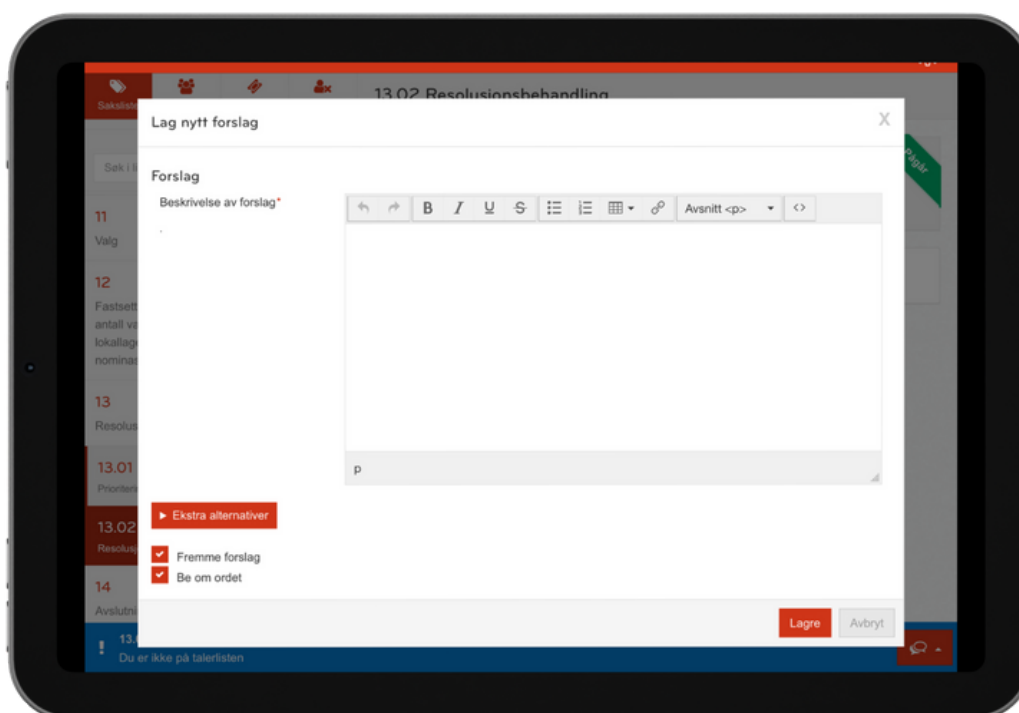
Sakslist

13.02 Resolusjonsbehandling

Lag nytt forslag

X

Pågår

Søk i l

11
Valg

12
Fastsett antall va lokallage nominas

13
Resolus

13.01
Prioriteri

13.02
Resolusj

14
Avslutni

Forslag

Beskrivelse av forslag*

B I U S

Avsnitt <p>

<>

p

▸ Ekstra alternativer

Fremme forslag

Be om ordet

Lagre

Avbryt

13.
Du er ikke på talerlisten